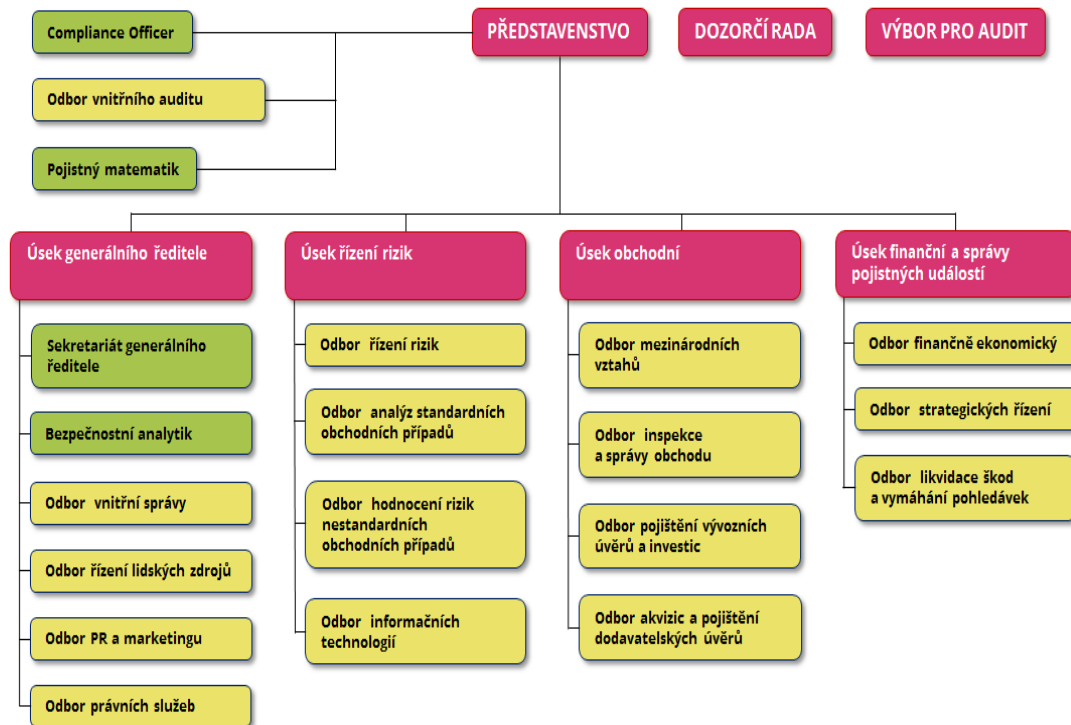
Compliance Officer

Odbor vnitřního auditu

Pojistný matematik

PŘEDSTAVENSTVO

DOZORČÍ RADA

VÝBOR PRO AUDIT

Úsek generálního ředitele

Sekretariát generálního ředitele

Bezpečnostní analytik

Odbor vnitřní správy

Odbor řízení lidských zdrojů

Odbor PR a marketingu

Odbor právních služeb

Úsek řízení rizik

Odbor řízení rizik

Odbor analýz standardních obchodních případů

Odbor hodnocení rizik nestandardních obchodních případů

Odbor informačních technologií

Úsek obchodní

Odbor mezinárodních vztahů

Odbor inspekce a správy obchodu

Odbor pojištění vývozních úvěrů a investic

Odbor akvizic a pojištění dodavatelských úvěrů

Úsek finanční a správy pojistných událostí

Odbor finančně ekonomický

Odbor strategických řízení

Odbor likvidace škod a vymáhání pohledávek